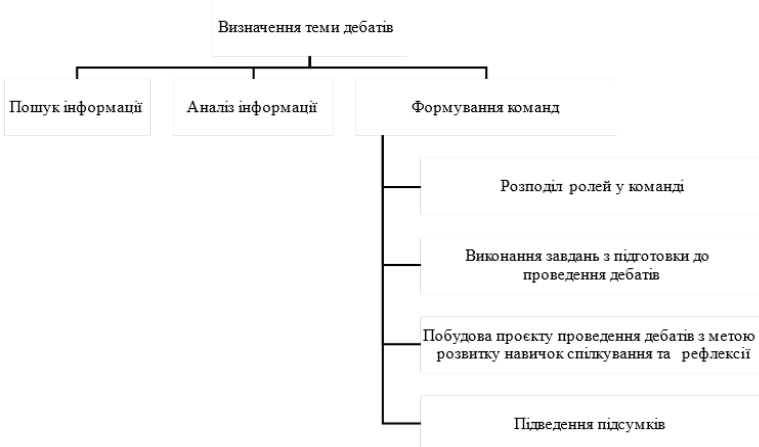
Визначення теми дебатів

Пошук інформації

Аналіз інформації

Формування команд

Розподіл ролей у команді

Виконання завдань з підготовки до проведення дебатів

Побудова проєкту проведення дебатів з метою розвитку навичок спілкування та рефлексії

Підведення підсумків